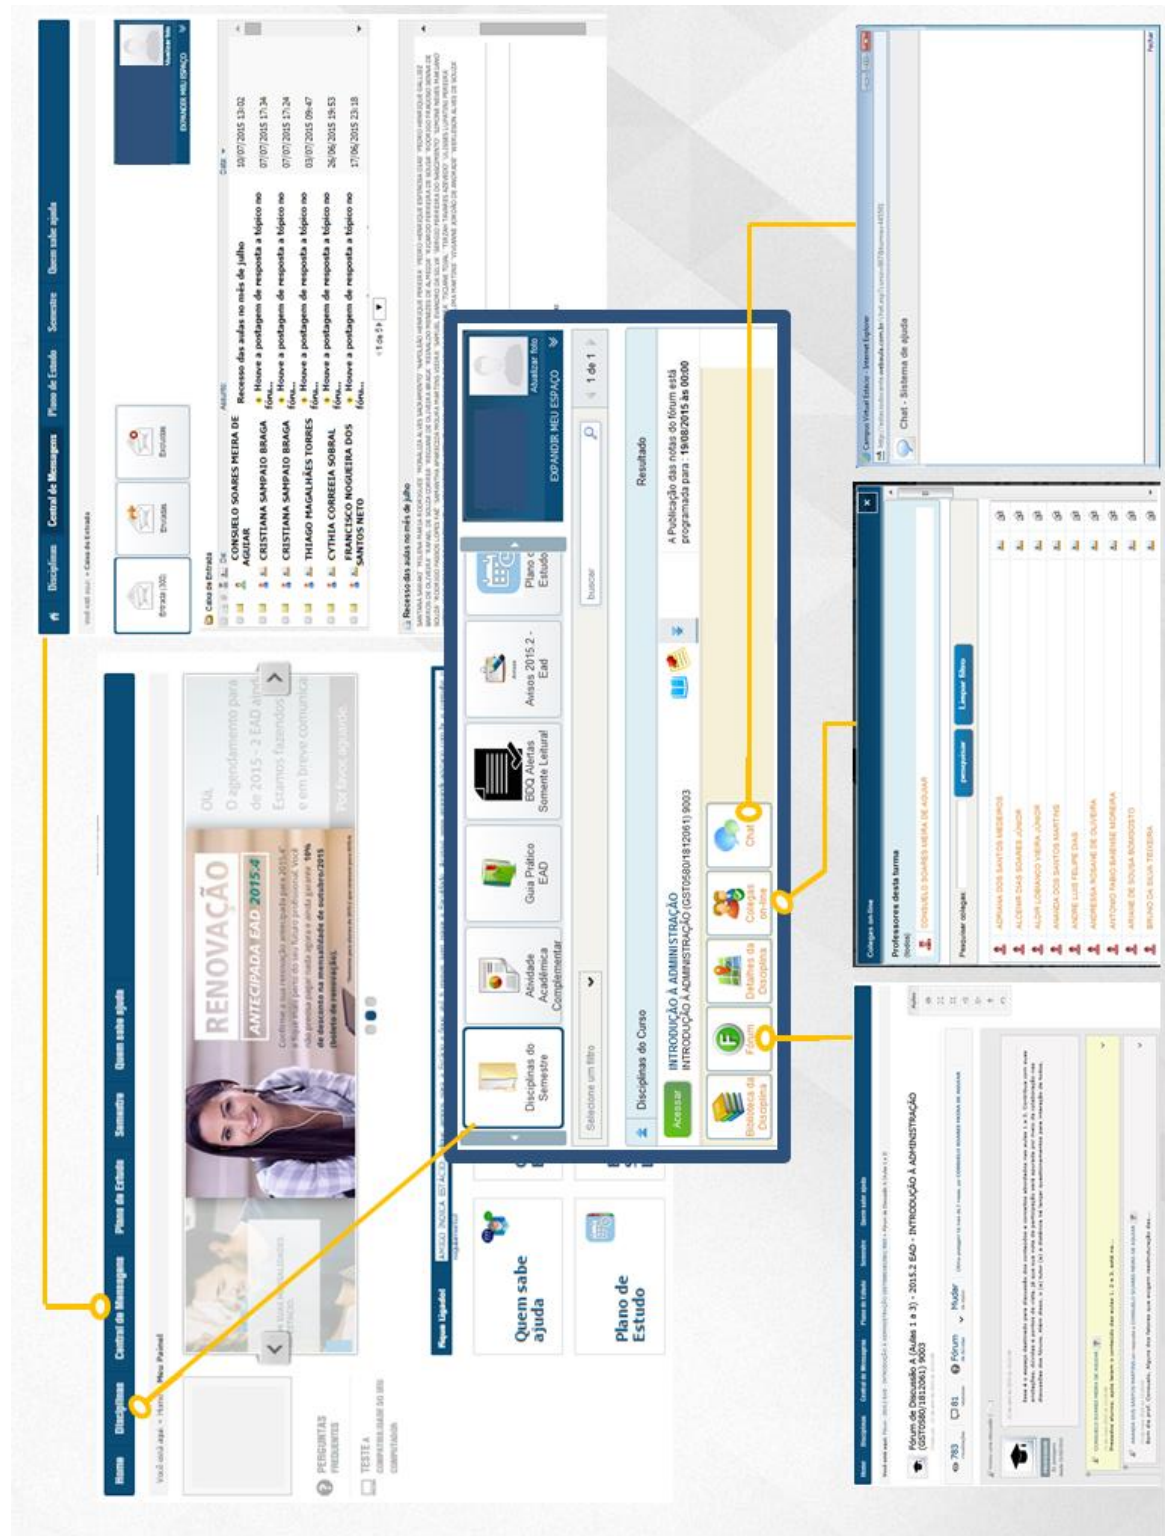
Disciplinas
Central de Mensagens
Plano de Estudo
Semestre
Quem sabe ajuda

Entrada (300)
Enviadas
Excluídas

CONSUELO SOARES MEIRA DE AGUIAR
CRISTIANA SAMPAIO BRAGA
CRISTIANA SAMPAIO BRAGA
THIAGO MAGALHÃES TORRES
CYTHIA CORREEIA SOBRAL
FRANCISCO NOGUEIRA DOS SANTOS NETO

Recesso das aulas no mês de julho
Houve a postagem de resposta a tópico no fóru...
Houve a postagem de resposta a tópico no fóru...
Houve a postagem de resposta a tópico no fóru...
Houve a postagem de resposta a tópico no fóru...
Houve a postagem de resposta a tópico no fóru...

10/07/2015 13:02
07/07/2015 17:34
07/07/2015 17:24
03/07/2015 09:47
26/06/2015 19:53
17/06/2015 23:18

Recesso das aulas no mês de julho

EXPANDIR MEU ESPAÇO

Home
Disciplinas
Central de Mensagens
Plano de Estudo
Semestre
Quem sabe ajuda

Você está aqui: > Home > Meu Painel

RENOVAÇÃO
ANTECIPADA EAD 2015.4

Olá,
O agendamento para de 2015 - 2 EAD
Estamos fazendo
e em breve comunica

PERGUNTAS FREQUENTES
TESTE A COMPATIBILIDADE DO SEU COMPUTADOR

Fique Ligado!

Quem sabe ajuda
Plano de Estudo

Disciplinas do Semestre
Atividade Acadêmica Complementar
Guia Prático EAD
BDQ Alertas Somente Leitura!
Avisos 2015.2 - Ead
Plano de Estudo

Atualizar foto
EXPANDIR MEU ESPAÇO

Selecione um filtro
buscar
1 de 1

Disciplinas do Curso
Resultado
Acessar
INTRODUÇÃO À ADMINISTRAÇÃO
INTRODUÇÃO À ADMINISTRAÇÃO (GST0580/1812061) 9003
A Publicação das notas do fórum está programada para : 19/08/2015 às 00:00

Biblioteca da Disciplina
Fórum
Detalhes da Disciplina
Colegas on-line
Chat

Chat - Sistema de ajuda

Colegas on-line
Professores desta turma
CONSUELO SOARES MEIRA DE AGUIAR
Pesquisar colegas
pesquisar
Limpar filtro
ADRIANA DOS SANTOS MEDEIROS
ALCENIR DIAS SOARES JÚNIOR
ALDIR LOBIANCO VIEIRA JÚNIOR
AMANDA DOS SANTOS MARTINS
ANDRÉ LUIS FELIPE DIAS
ANDRESSA ROSANE DE OLIVEIRA
ANTONIO FABIO BAIENSE MOREIRA
ARIANE DE SOUSA BORGOSTO
BRUNO DA SILVA TEIXEIRA

Fórum de Discussão A (Aulas 1 a 3) - 2015.2 EAD - INTRODUÇÃO À ADMINISTRAÇÃO (GST0580/1812061) 9003
783
81
Fórum
Mudar